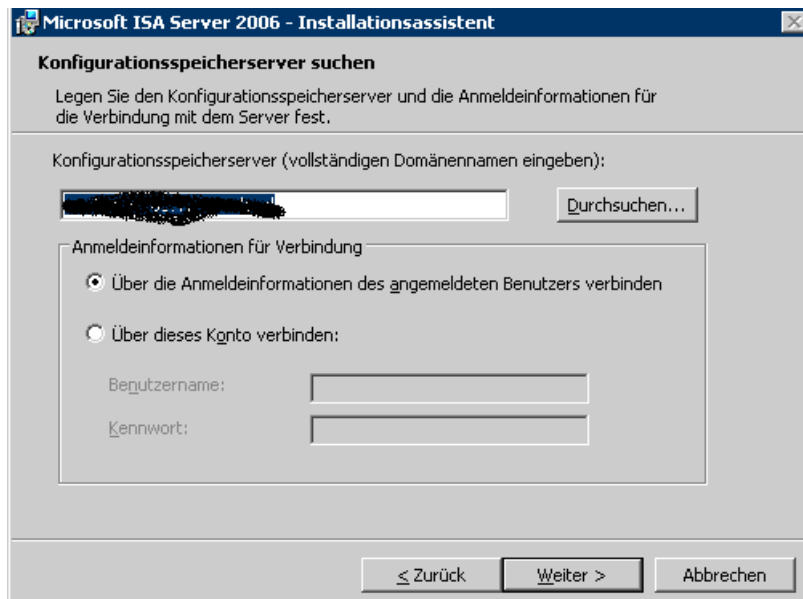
Microsoft ISA Server 2006 - Installationsassistent

Konfigurationsspeicherserver suchen

Legen Sie den Konfigurationsspeicherserver und die Anmeldeinformationen für die Verbindung mit dem Server fest.

Konfigurationsspeicherserver (vollständigen Domänennamen eingeben):

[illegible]

Durchsuchen...

Anmeldeinformationen für Verbindung

Über die Anmeldeinformationen des angemeldeten Benutzers verbinden

Über dieses Konto verbinden:

Benutzername:

Kennwort:

< Zurück

Weiter >

Abbrechen